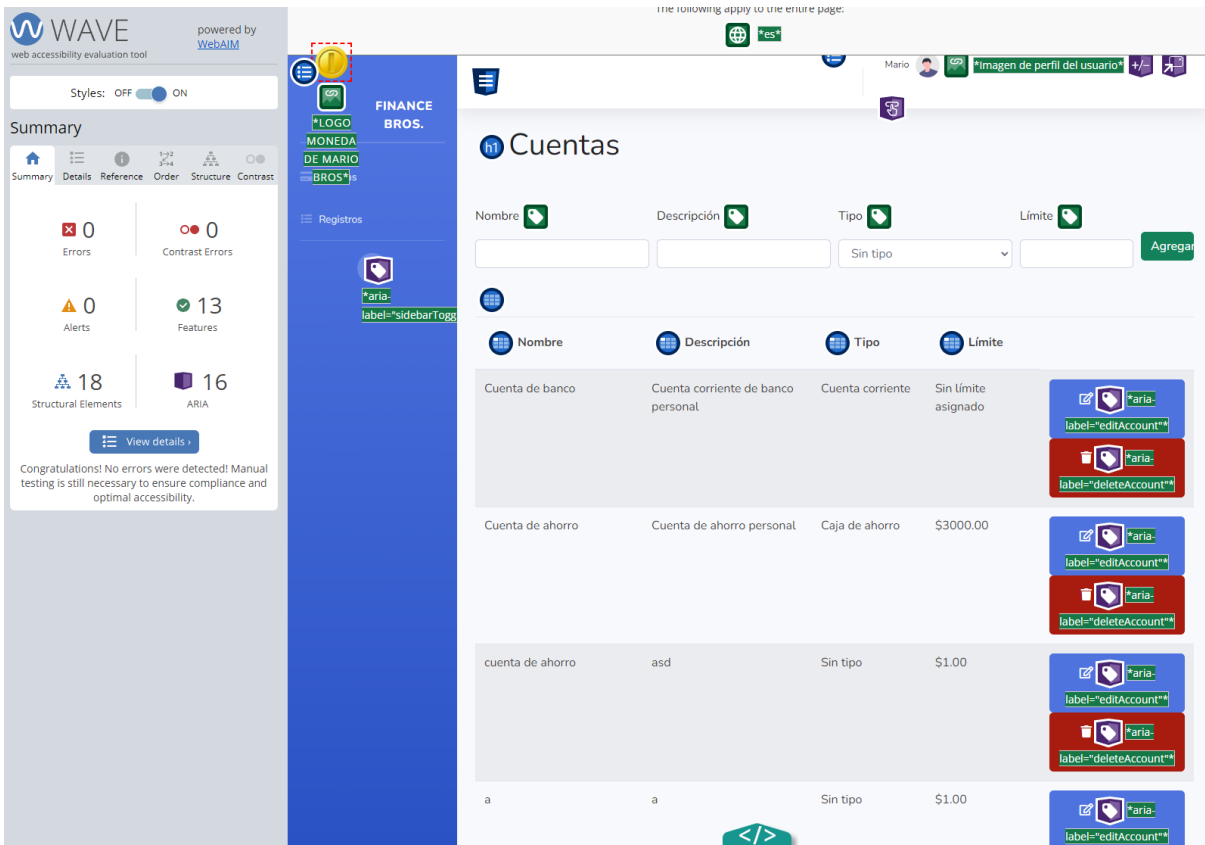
WAVE
web accessibility evaluation tool
powered by WebAIM

Styles: OFF ON

Summary

Summary Details Reference Order Structure Contrast

0
Errors

0
Contrast Errors

0
Alerts

13
Features

18
Structural Elements

16
ARIA

View details ›

Congratulations! No errors were detected! Manual testing is still necessary to ensure compliance and optimal accessibility.

The following apply to the entire page:
*es*

*LOGO MONEDA DE MARIO BROS*
FINANCE BROS.

Registros

*aria-label="sidebarTogg

Mario *Imagen de perfil del usuario*

h1 Cuentas

Nombre
Descripción
Tipo
Límite
Sin tipo
Agregar

Nombre
Descripción
Tipo
Límite

| Nombre | Descripción | Tipo | Límite | |
|---|---|---|---|---|
| Cuenta de banco | Cuenta corriente de banco personal | Cuenta corriente | Sin límite asignado | *aria-label="editAccount"* *aria-label="deleteAccount"* |
| Cuenta de ahorro | Cuenta de ahorro personal | Caja de ahorro | $3000.00 | *aria-label="editAccount"* *aria-label="deleteAccount"* |
| cuenta de ahorro | asd | Sin tipo | $1.00 | *aria-label="editAccount"* *aria-label="deleteAccount"* |
| a | a | Sin tipo | $1.00 | *aria-label="editAccount"* |

</>